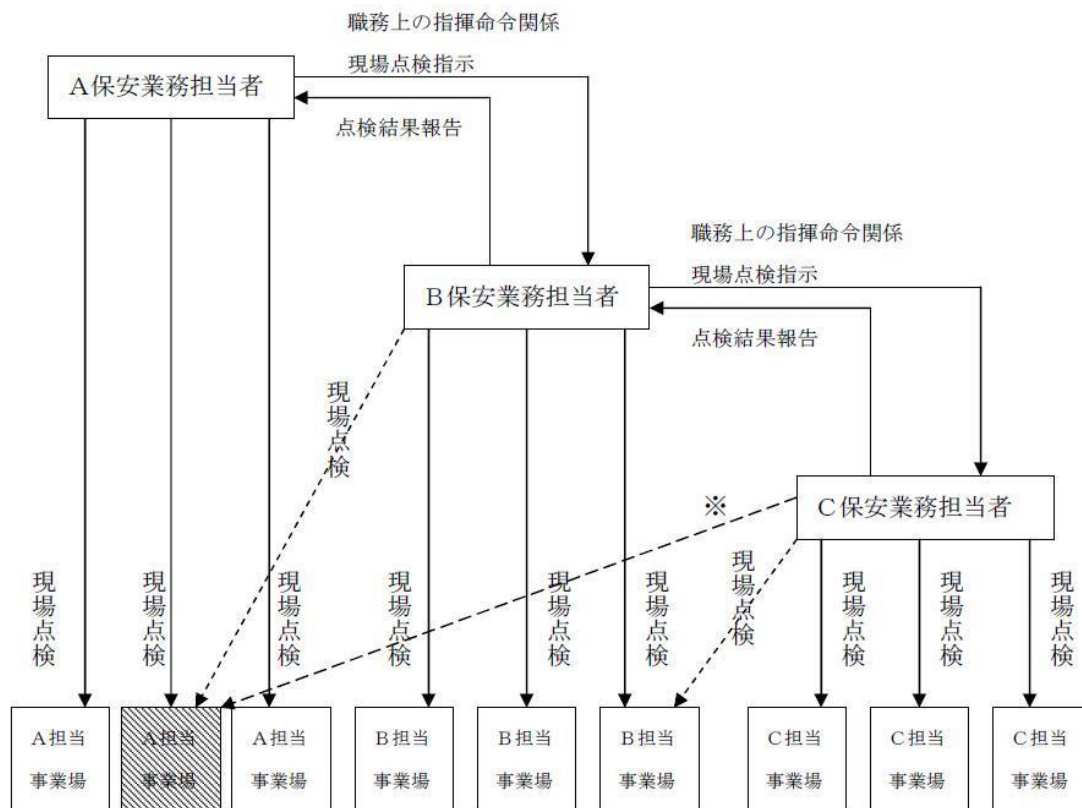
職務上の指揮命令関係

現場点検指示

A保安業務担当者

点検結果報告

職務上の指揮命令関係

現場点検指示

B保安業務担当者

点検結果報告

現場点検

※

C保安業務担当者

現場点検

現場点検

現場点検

現場点検

現場点検

現場点検

現場点検

現場点検

現場点検

現場点検

A担当事業場

A担当事業場

A担当事業場

B担当事業場

B担当事業場

B担当事業場

C担当事業場

C担当事業場

C担当事業場